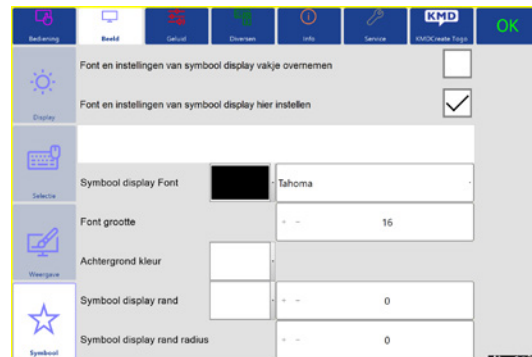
Bediening
Beeld
Geluid
Diversen
Info
Service
KMD
KMDCreate Togo
OK

Display
Selectie
Weergave
Symbool

Font en instellingen van symbool display vakje overnemen

Font en instellingen van symbool display hier instellen

Symbool display Font
Tahoma

Font grootte
- -
16

Achtergrond kleur

Symbool display rand
- -
0

Symbool display rand radius
- -
0